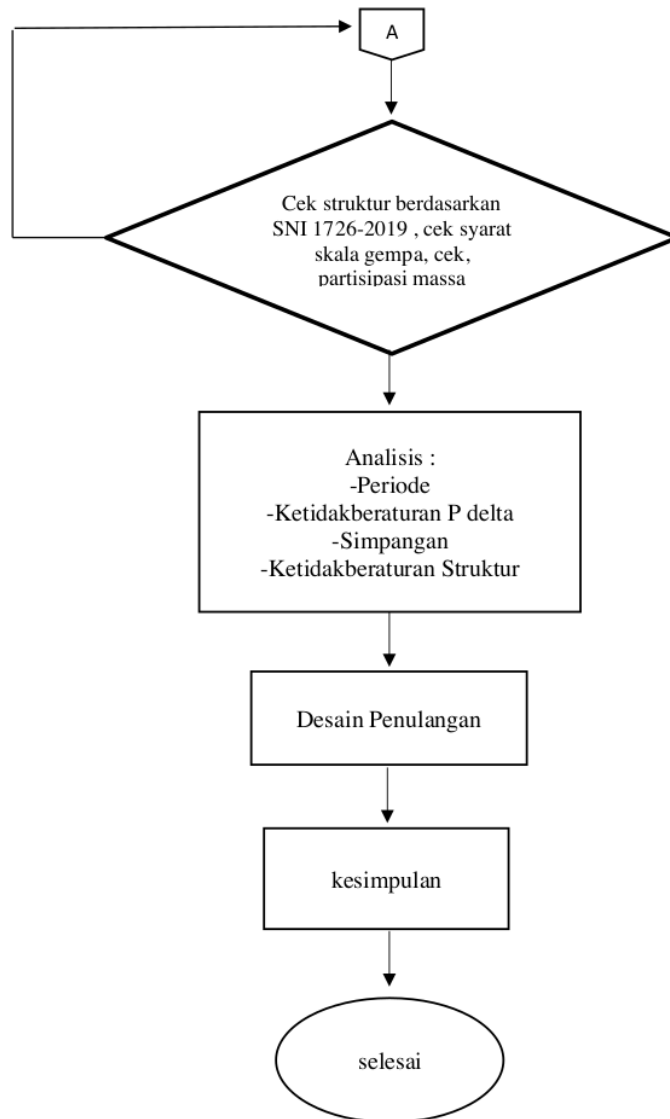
A

Cek struktur berdasarkan SNI 1726-2019 , cek syarat skala gempa, cek, partisipasi massa

Analisis :
-Periode
-Ketidakberaturan P delta
-Simpangan
-Ketidakberaturan Struktur

Desain Penulangan

kesimpulan

selesai